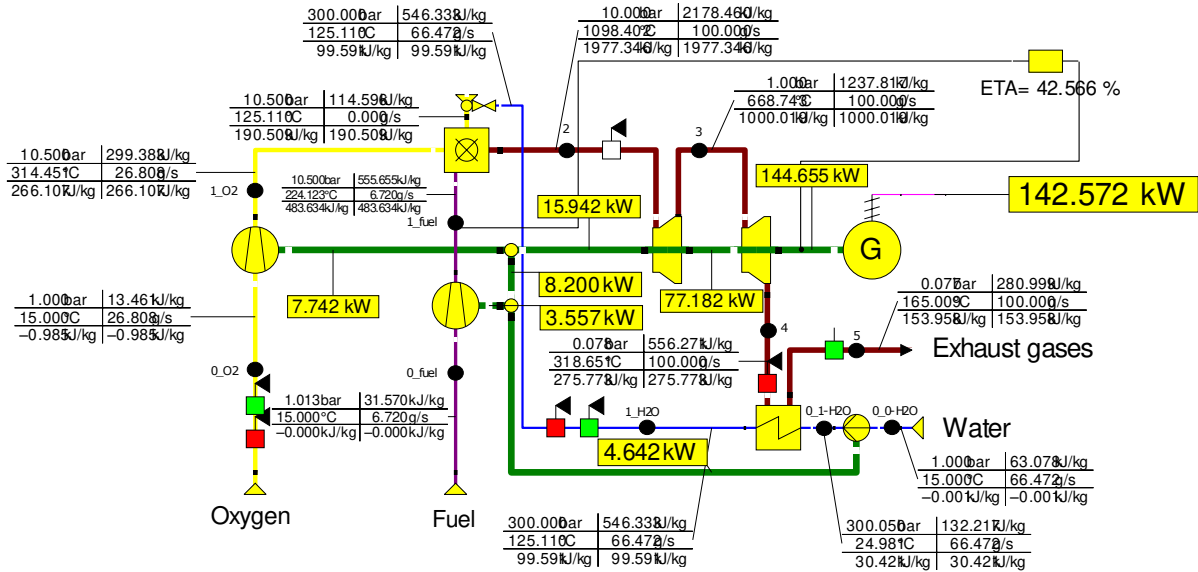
| 300.000 bar | 546.338 kJ/kg |
|---|---|
| 125.110 °C | 66.472 g/s |
| 99.591 kJ/kg | 99.591 kJ/kg |

| 10.000 bar | 2178.460 kJ/kg |
|---|---|
| 1098.40 °C | 100.000 g/s |
| 1977.346 kJ/kg | 1977.346 kJ/kg |

ETA= 42.566 %

| 1.000 bar | 1237.817 kJ/kg |
|---|---|
| 668.74 °C | 100.000 g/s |
| 1000.01 kJ/kg | 1000.01 kJ/kg |

| 10.500 bar | 114.596 kJ/kg |
|---|---|
| 125.110 °C | 0.000 g/s |
| 190.508 kJ/kg | 190.508 kJ/kg |

| 10.500 bar | 299.388 kJ/kg |
|---|---|
| 314.451 °C | 26.808 g/s |
| 266.107 kJ/kg | 266.107 kJ/kg |

| 10.500 bar | 555.655 kJ/kg |
|---|---|
| 224.123 °C | 6.720 g/s |
| 483.634 kJ/kg | 483.634 kJ/kg |

2

3

144.655 kW

142.572 kW

1_O2

15.942 kW

1_fuel

G

8.200 kW

| 1.000 bar | 13.461 kJ/kg |
|---|---|
| 15.000 °C | 26.808 g/s |
| −0.985 kJ/kg | −0.985 kJ/kg |

7.742 kW

77.182 kW

3.557 kW

| 0.077 bar | 280.998 kJ/kg |
|---|---|
| 165.009 °C | 100.000 g/s |
| 153.958 kJ/kg | 153.958 kJ/kg |

4

5

| 0.078 bar | 556.271 kJ/kg |
|---|---|
| 318.651 °C | 100.000 g/s |
| 275.778 kJ/kg | 275.778 kJ/kg |

Exhaust gases

0_O2

0_fuel

| 1.013 bar | 31.570 kJ/kg |
|---|---|
| 15.000 °C | 6.720 g/s |
| −0.000 kJ/kg | −0.000 kJ/kg |

1_H2O

0_1-H2O

0_0-H2O

Water

4.642 kW

| 1.000 bar | 63.078 kJ/kg |
|---|---|
| 15.000 °C | 66.472 g/s |
| −0.001 kJ/kg | −0.001 kJ/kg |

Oxygen

Fuel

| 300.000 bar | 546.338 kJ/kg |
|---|---|
| 125.110 °C | 66.472 g/s |
| 99.591 kJ/kg | 99.591 kJ/kg |

| 300.050 bar | 132.217 kJ/kg |
|---|---|
| 24.981 °C | 66.472 g/s |
| 30.421 kJ/kg | 30.421 kJ/kg |